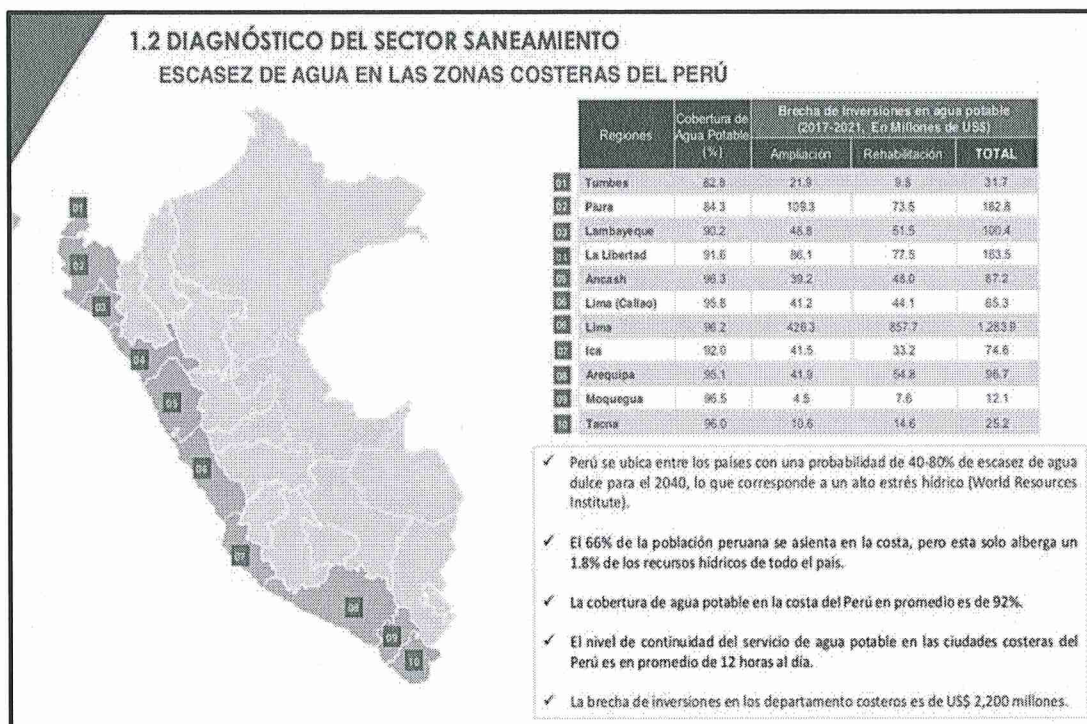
1.2 DIAGNÓSTICO DEL SECTOR SANEAMIENTO
ESCASEZ DE AGUA EN LAS ZONAS COSTERAS DEL PERÚ

01
02
03
04
05
06
07
08
09
10

| | Regiones | Cobertura de Agua Potable (%) | Brecha de Inversiones en agua potable (2017-2021, En Millones de US$) Ampliación | Rehabilitación | TOTAL |
|---|---|---|---|---|---|
| 01 | Tumbes | 62.8 | 21.9 | 9.8 | 31.7 |
| 02 | Piura | 84.3 | 109.3 | 73.5 | 182.8 |
| 03 | Lambayeque | 90.2 | 48.8 | 51.5 | 100.4 |
| 04 | La Libertad | 91.6 | 86.1 | 77.5 | 163.5 |
| 05 | Ancash | 96.3 | 39.2 | 48.0 | 87.2 |
| 06 | Lima (Callao) | 95.8 | 41.2 | 44.1 | 85.3 |
| 06 | Lima | 96.2 | 426.3 | 857.7 | 1,283.9 |
| 07 | Ica | 92.0 | 41.5 | 33.2 | 74.6 |
| 08 | Arequipa | 95.1 | 41.9 | 54.8 | 96.7 |
| 09 | Moquegua | 96.5 | 4.5 | 7.6 | 12.1 |
| 10 | Tacna | 96.0 | 10.6 | 14.6 | 25.2 |

✓ Perú se ubica entre los países con una probabilidad de 40-80% de escasez de agua dulce para el 2040, lo que corresponde a un alto estrés hídrico (World Resources Institute).

✓ El 66% de la población peruana se asienta en la costa, pero esta solo alberga un 1.8% de los recursos hídricos de todo el país.

✓ La cobertura de agua potable en la costa del Perú en promedio es de 92%.

✓ El nivel de continuidad del servicio de agua potable en las ciudades costeras del Perú es en promedio de 12 horas al día.

✓ La brecha de inversiones en los departamento costeros es de US$ 2,200 millones.